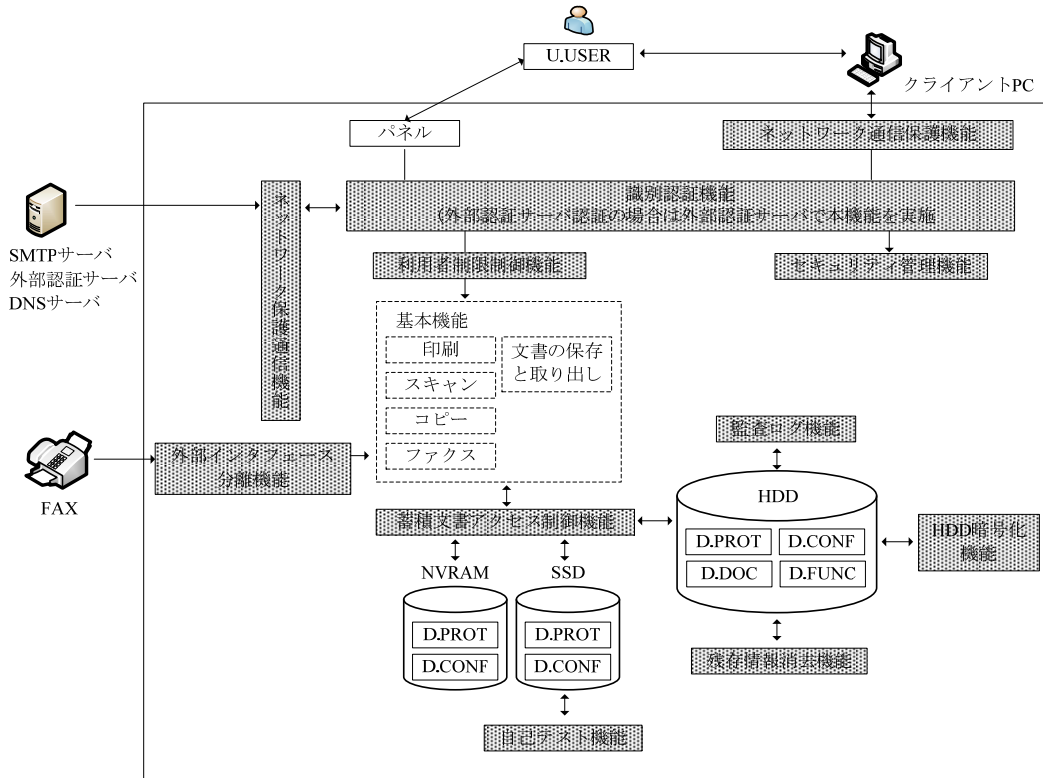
U.USER

クライアントPC

パネル

ネットワーク通信保護機能

SMTPサーバ
外部認証サーバ
DNSサーバ

ネットワーク保護通信機能

識別認証機能
(外部認証サーバ認証の場合は外部認証サーバで本機能を実施

利用者制限制御機能

セキュリティ管理機能

基本機能

印刷

スキャン

コピー

ファクス

文書の保存と取り出し

FAX

外部インタフェース分離機能

監査ログ機能

HDD

D.PROT

D.CONF

D.DOC

D.FUNC

HDD暗号化機能

蓄積文書アクセス制御機能

NVRAM

SSD

D.PROT

D.CONF

D.PROT

D.CONF

残存情報消去機能

自己テスト機能